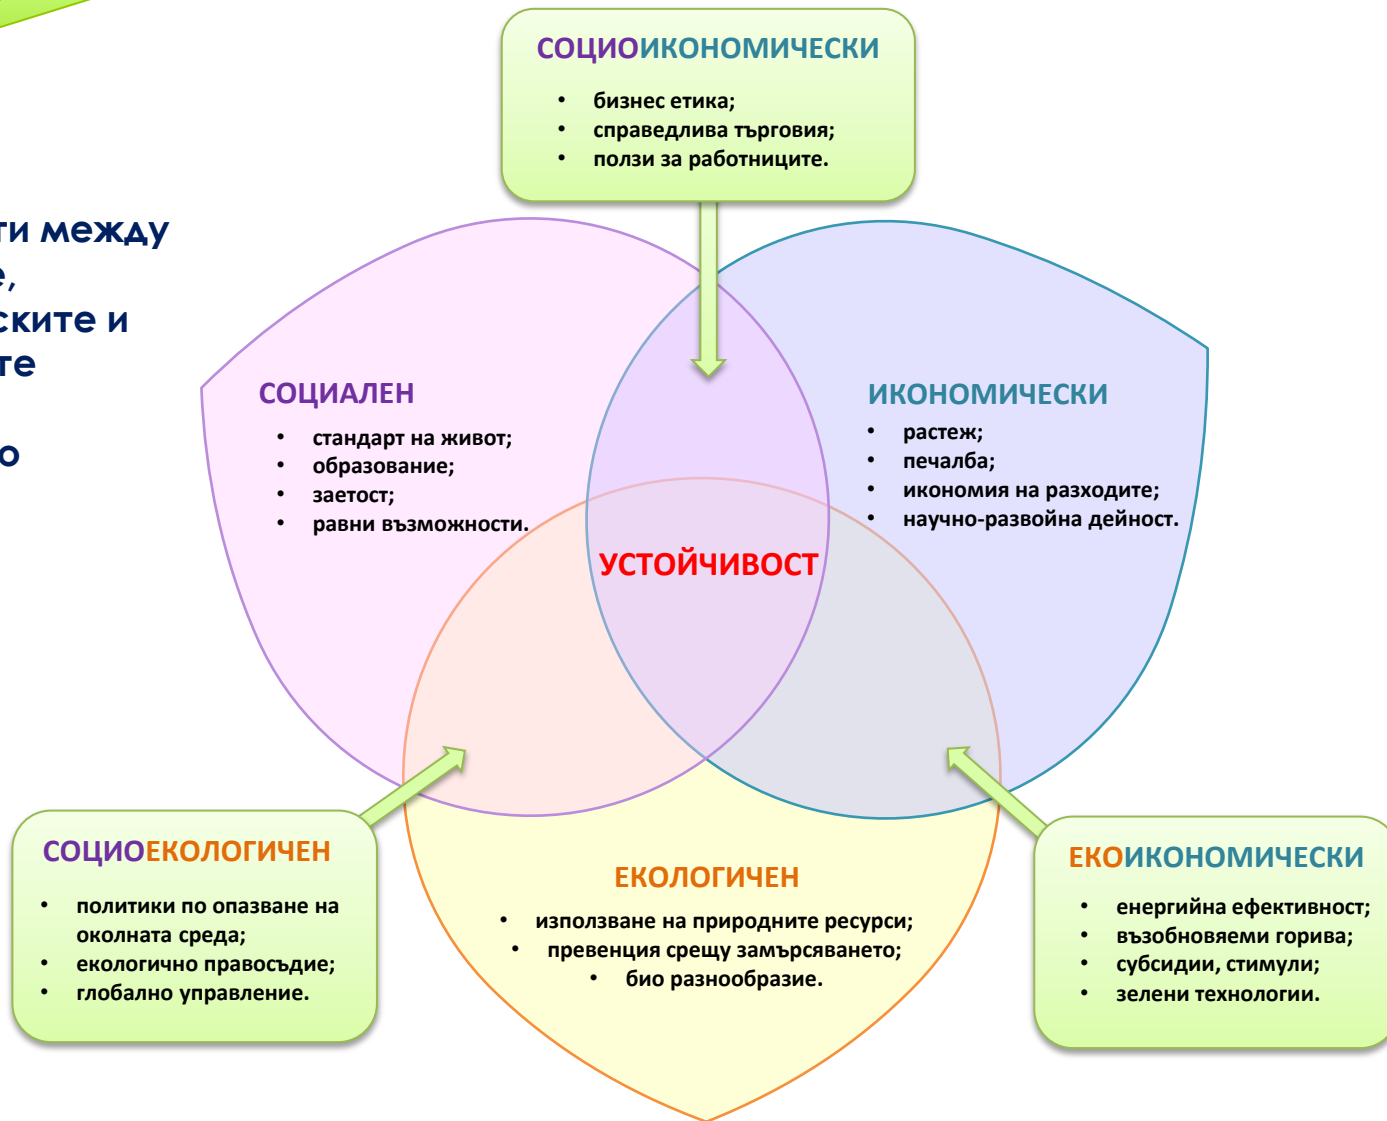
ти между
е,
ските и
те

о

СОЦИОИКОНОМИЧЕСКИ
• бизнес етика;
• справедлива търговия;
• ползи за работниците.

СОЦИАЛЕН
• стандарт на живот;
• образование;
• заетост;
• равни възможности.

ИКОНОМИЧЕСКИ
• растеж;
• печалба;
• икономия на разходите;
• научно-развойна дейност.

УСТОЙЧИВОСТ

СОЦИОЕКОЛОГИЧЕН
• политики по опазване на околната среда;
• екологично правосъдие;
• глобално управление.

ЕКОЛОГИЧЕН
• използване на природните ресурси;
• превенция срещу замърсяването;
• био разнообразие.

ЕКОИКОНОМИЧЕСКИ
• енергийна ефективност;
• възобновяеми горива;
• субсидии, стимули;
• зелени технологии.